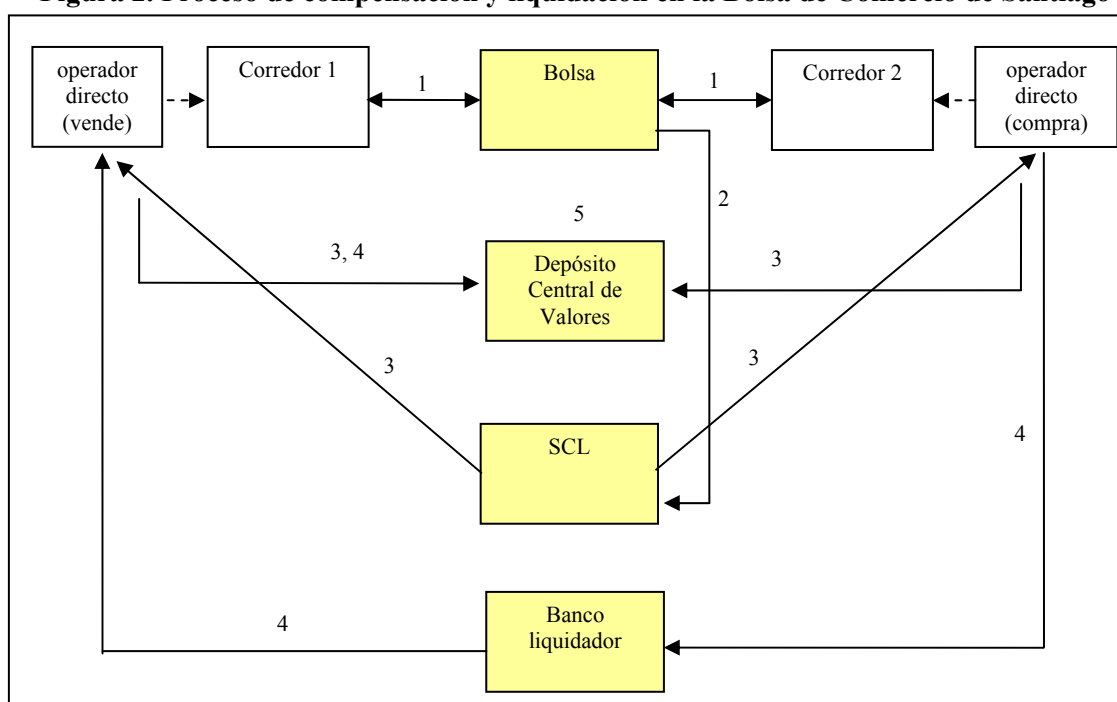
Figura 2: Proceso de compensación y liquidación en la Bolsa de Comercio de Santiago

operador directo (vende)

Corredor 1

1

Bolsa

1

Corredor 2

operador directo (compra)

2

5

3, 4

Depósito Central de Valores

3

3

3

SCL

4

4

Banco liquidador